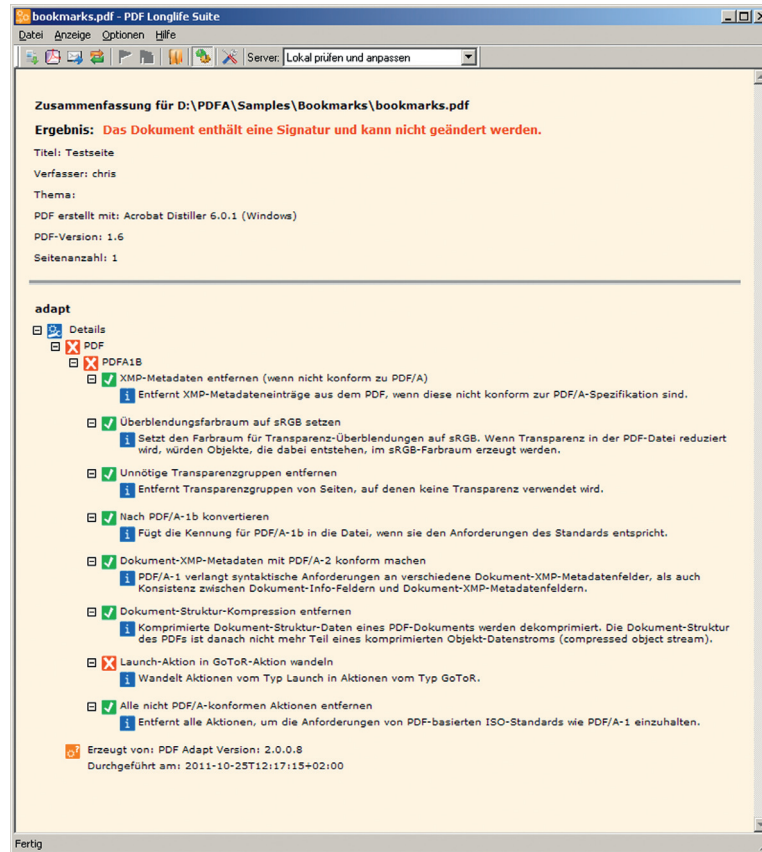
bookmarks.pdf - PDF Longlife Suite

Datei Anzeige Optionen Hilfe

Server: Lokal prüfen und anpassen

Zusammenfassung für D:\PDFA\Samples\Bookmarks\bookmarks.pdf

Ergebnis: Das Dokument enthält eine Signatur und kann nicht geändert werden.

Titel: Testseite

Verfasser: chris

Thema:

PDF erstellt mit: Acrobat Distiller 6.0.1 (Windows)

PDF-Version: 1.6

Seitenanzahl: 1

adapt

Details

PDF

PDFA1B

XMP-Metadaten entfernen (wenn nicht konform zu PDF/A)

Entfernt XMP-Metadateneinträge aus dem PDF, wenn diese nicht konform zur PDF/A-Spezifikation sind.

Überblendungsfarbraum auf sRGB setzen

Setzt den Farbraum für Transparenz-Überblendungen auf sRGB. Wenn Transparenz in der PDF-Datei reduziert wird, würden Objekte, die dabei entstehen, im sRGB-Farbraum erzeugt werden.

Unnötige Transparenzgruppen entfernen

Entfernt Transparenzgruppen von Seiten, auf denen keine Transparenz verwendet wird.

Nach PDF/A-1b konvertieren

Fügt die Kennung für PDF/A-1b in die Datei, wenn sie den Anforderungen des Standards entspricht.

Dokument-XMP-Metadaten mit PDF/A-2 konform machen

PDF/A-1 verlangt syntaktische Anforderungen an verschiedene Dokument-XMP-Metadatenfelder, als auch Konsistenz zwischen Dokument-Info-Feldern und Dokument-XMP-Metadatenfeldern.

Dokument-Struktur-Kompression entfernen

Komprimierte Dokument-Struktur-Daten eines PDF-Dokuments werden dekomprimiert. Die Dokument-Struktur des PDFs ist danach nicht mehr Teil eines komprimierten Objekt-Datenstroms (compressed object stream).

Launch-Aktion in GoToR-Aktion wandeln

Wandelt Aktionen vom Typ Launch in Aktionen vom Typ GoToR.

Alle nicht PDF/A-konformen Aktionen entfernen

Entfernt alle Aktionen, um die Anforderungen von PDF-basierten ISO-Standards wie PDF/A-1 einzuhalten.

Erzeugt von: PDF Adapt Version: 2.0.0.8
Durchgeführt am: 2011-10-25T12:17:15+02:00

Fertig